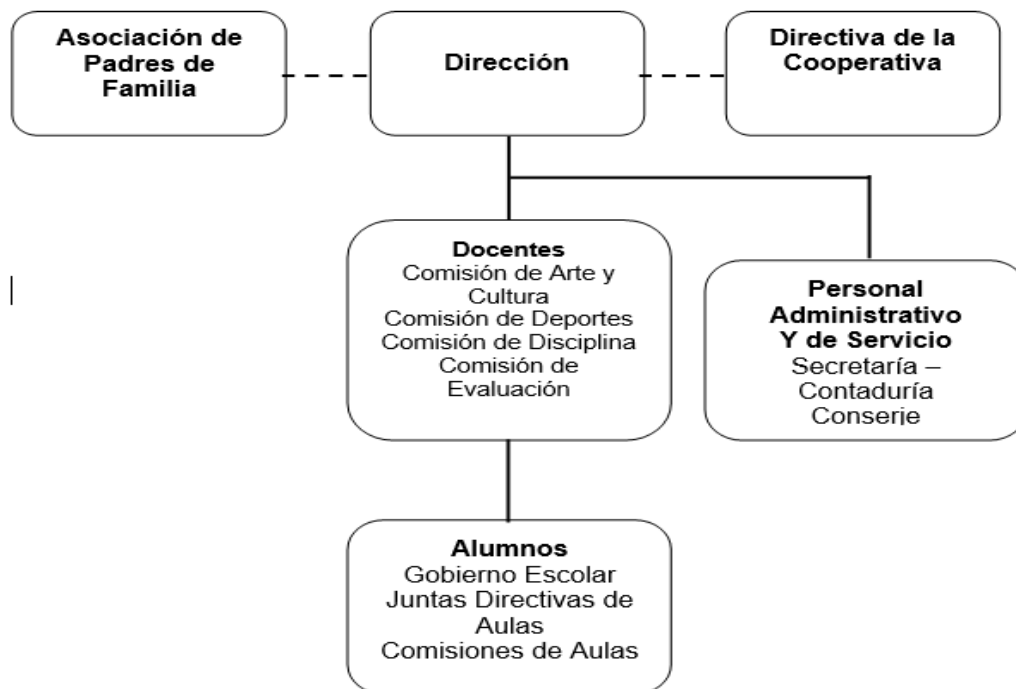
Asociación de Padres de Familia

Dirección

Directiva de la Cooperativa

Docentes
Comisión de Arte y Cultura
Comisión de Deportes
Comisión de Disciplina
Comisión de Evaluación

Personal Administrativo Y de Servicio
Secretaría – Contaduría
Conserje

Alumnos
Gobierno Escolar
Juntas Directivas de Aulas
Comisiones de Aulas